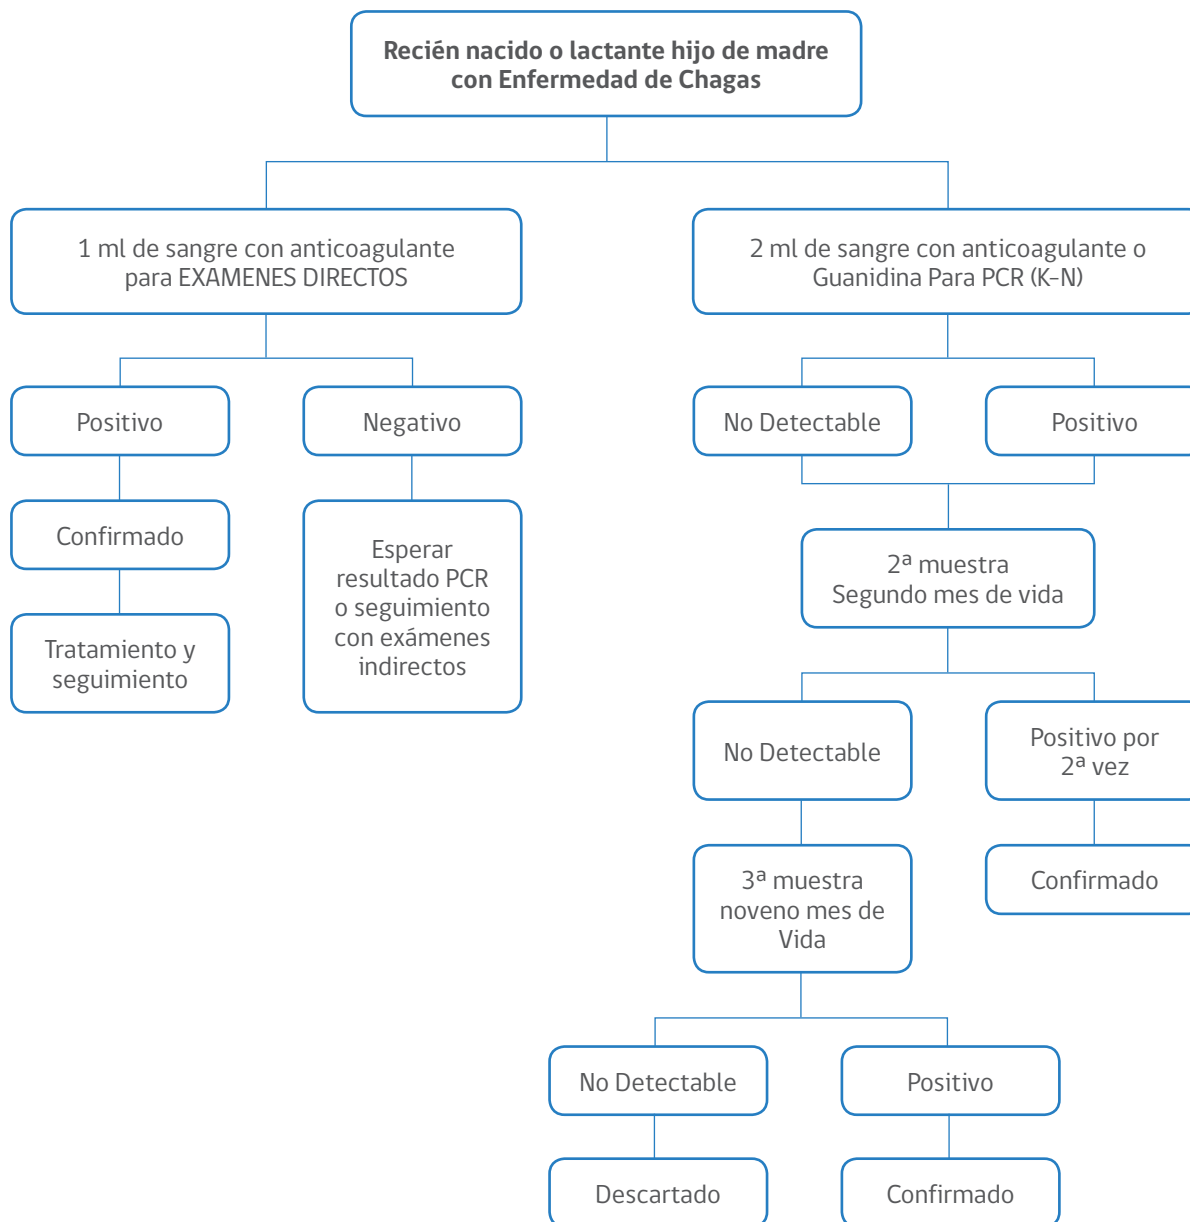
Recién nacido o lactante hijo de madre con Enfermedad de Chagas

1 ml de sangre con anticoagulante para EXAMENES DIRECTOS

2 ml de sangre con anticoagulante o Guanidina Para PCR (K-N)

Positivo

Negativo

Confirmado

Tratamiento y seguimiento

Esperar resultado PCR o seguimiento con exámenes indirectos

No Detectable

Positivo

2ª muestra Segundo mes de vida

No Detectable

Positivo por 2ª vez

Confirmado

3ª muestra noveno mes de Vida

No Detectable

Positivo

Descartado

Confirmado